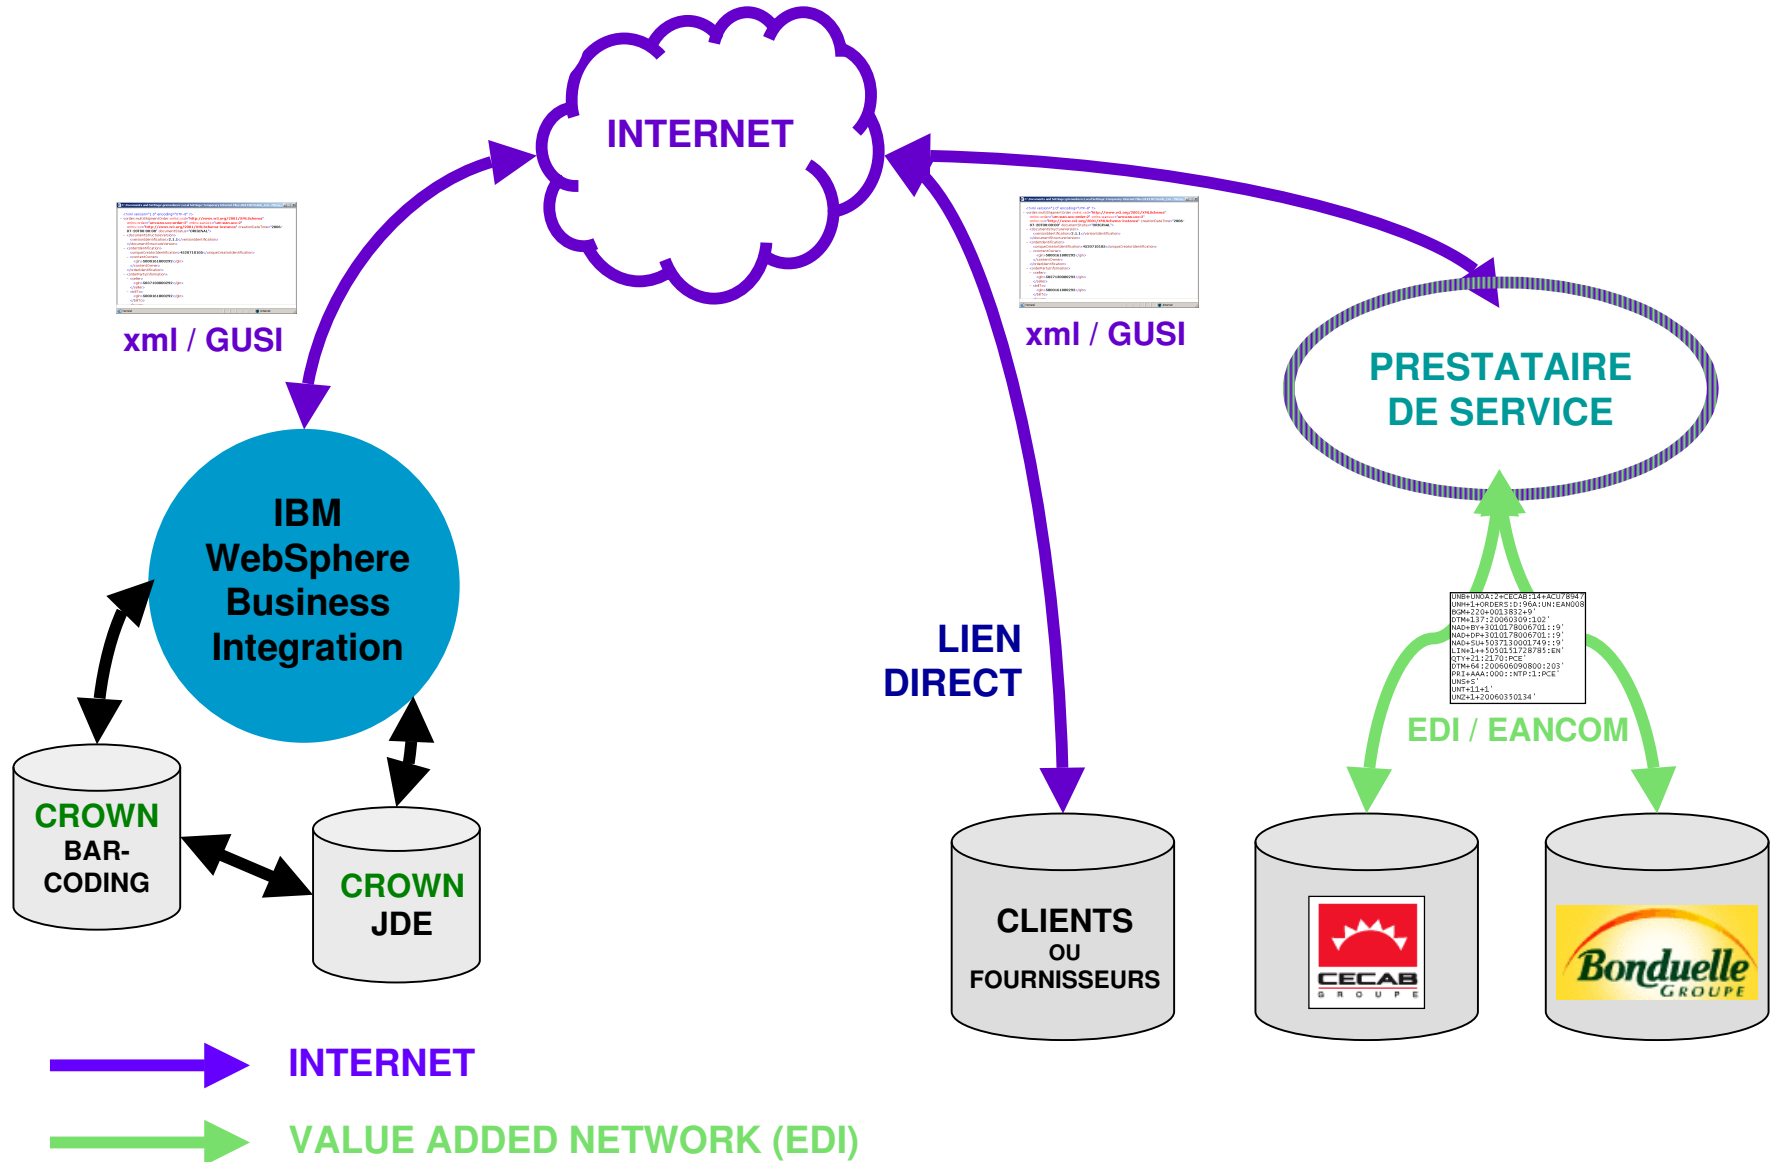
INTERNET

xml / GUSI

xml / GUSI

PRESTATAIRE DE SERVICE

IBM WebSphere Business Integration

UNB+UNOA:2+CECAB:14+ACU7B947
UNH+1+ORDERS:D:96A:UN:EAN008
BGM+220+0013832+9'
DTM+137:20060309:102'
NAD+BY+3010178006701::9'
NAD+DP+3010178006701::9'
NAD+SU+5037130001749::9'
LIN+1++5050151728785:EN'
QTY+21:2170:PCE'
DTM+64:200606090800:203'
PRI+AAA:000::NTP:1:PCE'
UNS+S'
UNT+11+1'
UNZ+1+20060350134'

LIEN DIRECT

EDI / EANCOM

CROWN BAR-CODING

CROWN JDE

CLIENTS OU FOURNISSEURS

CECAB GROUPE

Bonduelle GROUPE

INTERNET

VALUE ADDED NETWORK (EDI)